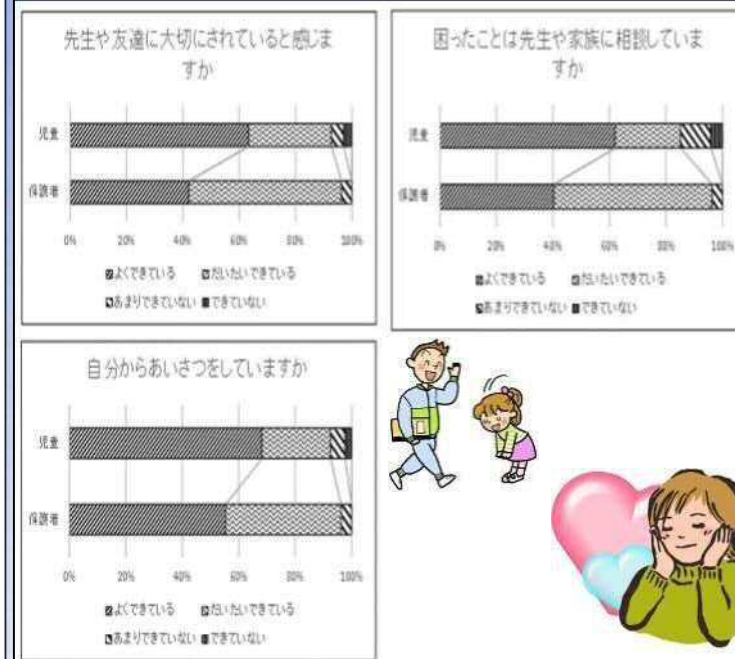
先生や友達に大切にされていると感じますか

児童
保護者

0% 20% 40% 60% 80% 100%

よくできている だいたいできている
あまりできていない できていない

困ったことは先生や家族に相談していますか

児童
保護者

0% 20% 40% 60% 80% 100%

よくできている だいたいできている
あまりできていない できていない

自分からあいさつをしていますか

児童
保護者

0% 20% 40% 60% 80% 100%

よくできている だいたいできている
あまりできていない できていない